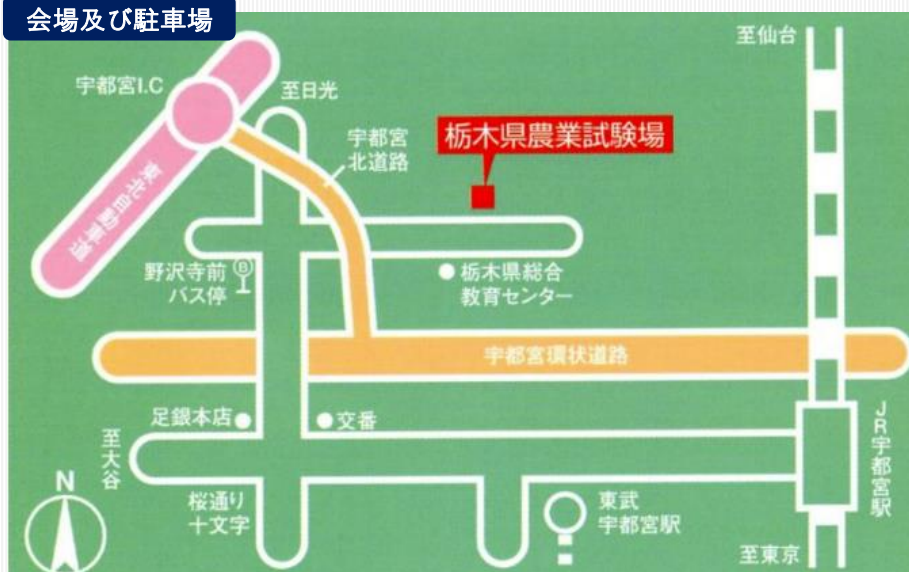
会場及び駐車場

宇都宮I.C

東北自動車道

至日光

宇都宮北道路

栃木県農業試験場

至仙台

野沢寺前バス停

B

栃木県総合教育センター

宇都宮環状道路

足銀本店

交番

JR宇都宮駅

至大谷

N

桜通り十文字

東武宇都宮駅

至東京